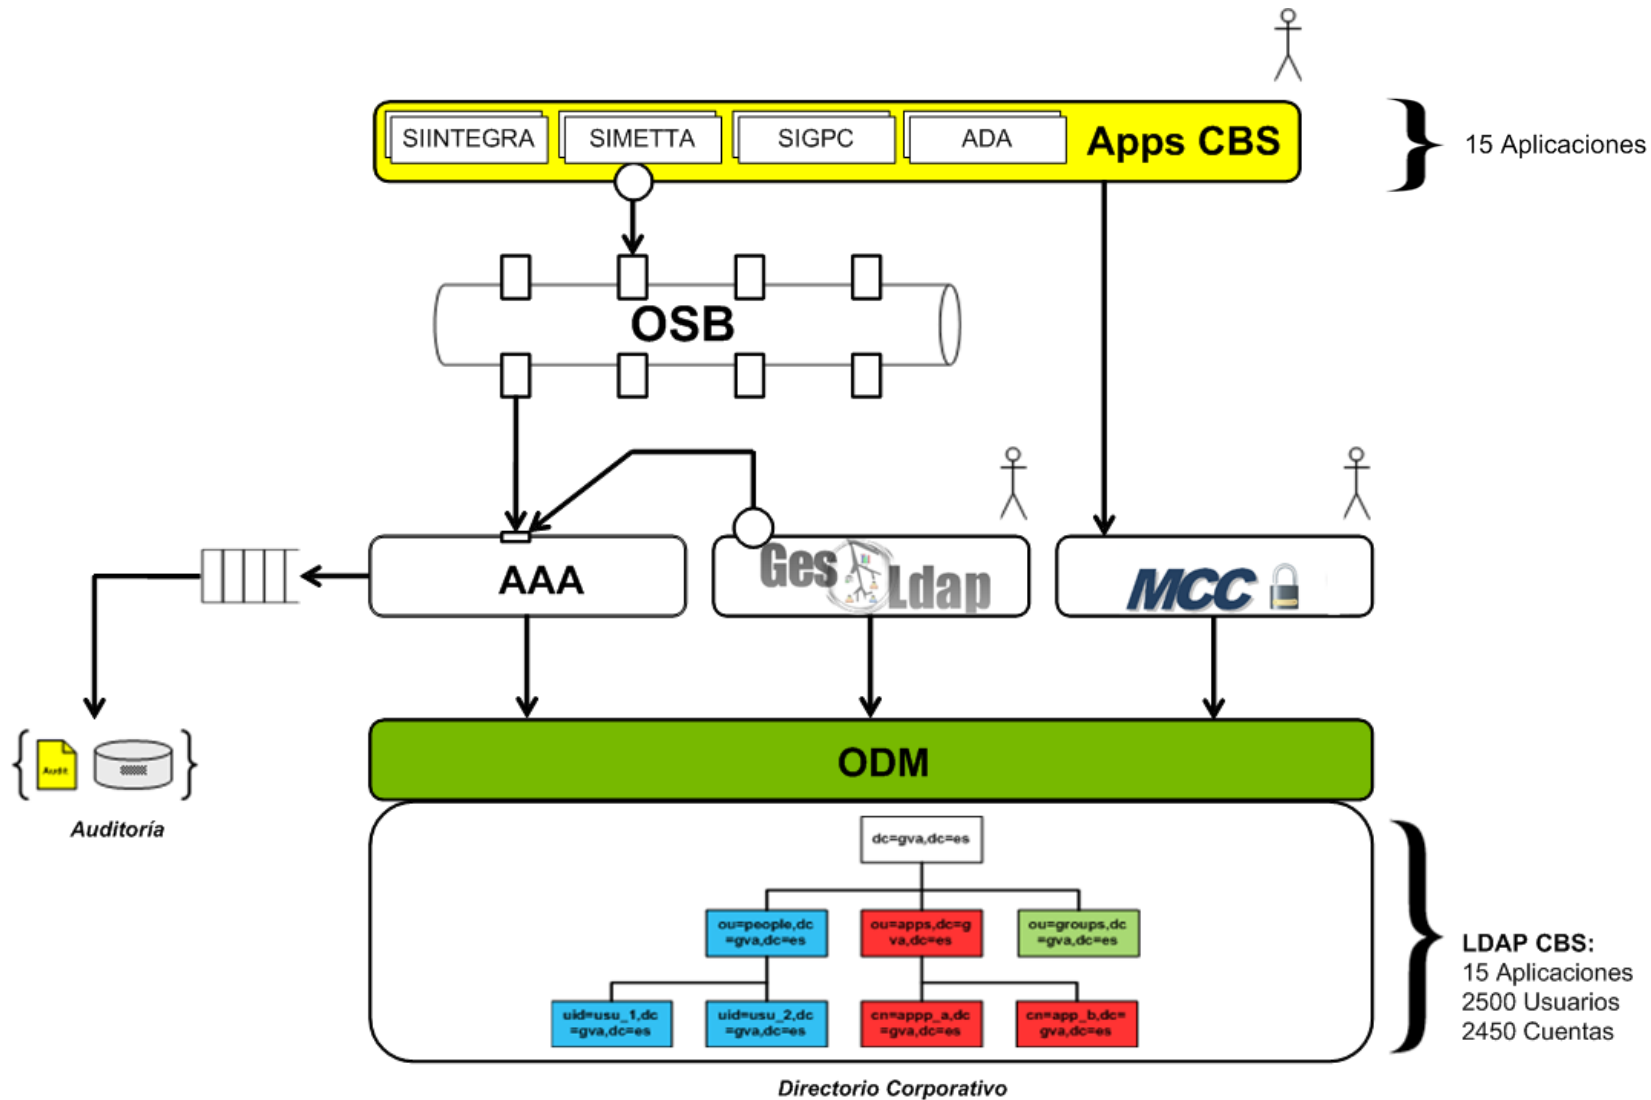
SIINTEGRA SIMETTA SIGPC ADA Apps CBS

15 Aplicaciones

OSB

AAA

GesLdap

MCC

Audit

Auditoría

ODM

dc=gva,dc=es

ou=people,dc=gva,dc=es

ou=apps,dc=gva,dc=es

ou=groups,dc=gva,dc=es

uid=usu_1,dc=gva,dc=es

uid=usu_2,dc=gva,dc=es

cn=appp_a,dc=gva,dc=es

cn=app_b,dc=gva,dc=es

LDAP CBS:
15 Aplicaciones
2500 Usuarios
2450 Cuentas

Directorio Corporativo